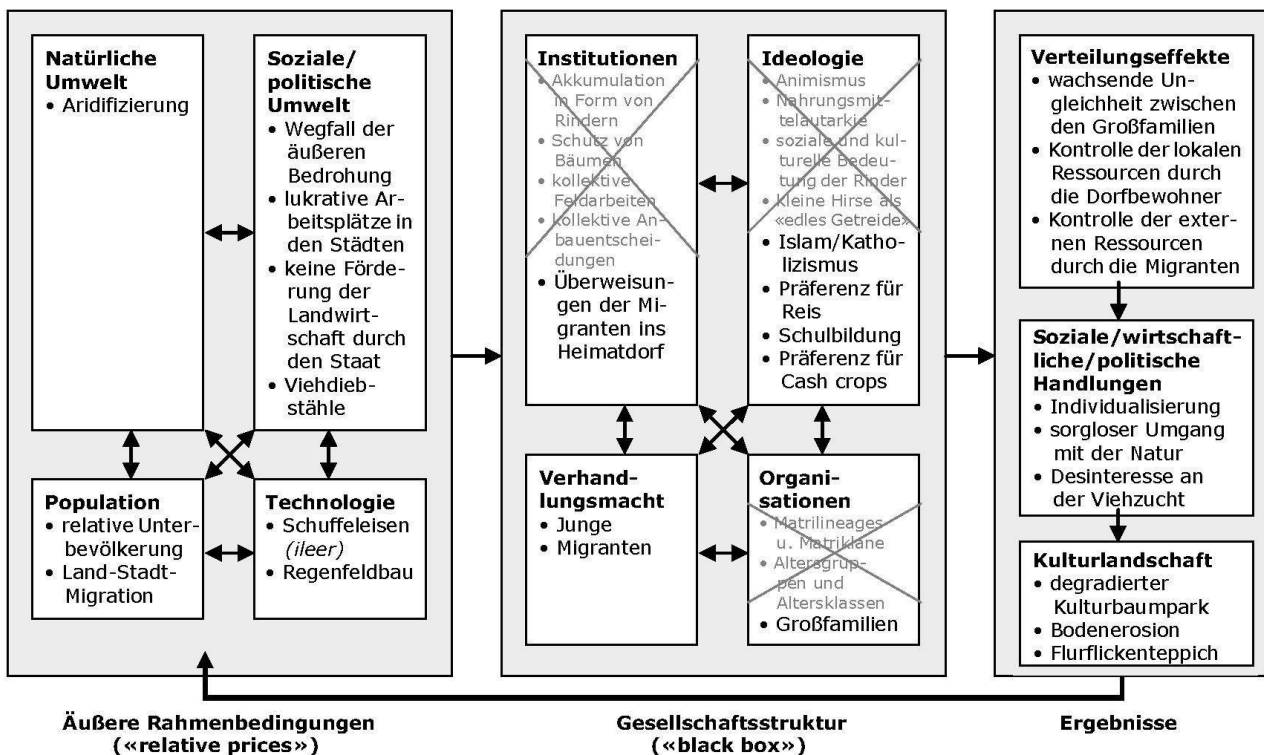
**Natürliche Umwelt**
• Aridifizierung

**Soziale/ politische Umwelt**
• Wegfall der äußeren Bedrohung
• lukrative Arbeitsplätze in den Städten
• keine Förderung der Landwirtschaft durch den Staat
• Viehdiebstähle

**Population**
• relative Unterbevölkerung
• Land-Stadt-Migration

**Technologie**
• Schuffeleisen (ileer)
• Regenfeldbau

**Institutionen**
• Akkumulation in Form von Rindern
• Schutz von Bäumen
• kollektive Feldarbeiten
• kollektive Anbauentscheidungen
• Überweisungen der Migranten ins Heimatdorf

**Ideologie**
• Animismus
• Nahrungsmittelautarkie
• soziale und kulturelle Bedeutung der Rinder
• Kleine Hirse als «edles Getreide»
• Islam/Katholizismus
• Präferenz für Reis
• Schulbildung
• Präferenz für Cash crops

**Verhandlungsmacht**
• Junge
• Migranten

**Organisationen**
• Matrilineages u. Matriklane
• Altersgruppen und Altersklassen
• Großfamilien

**Verteilungseffekte**
• wachsende Ungleichheit zwischen den Großfamilien
• Kontrolle der lokalen Ressourcen durch die Dorfbewohner
• Kontrolle der externen Ressourcen durch die Migranten

**Soziale/wirtschaftliche/politische Handlungen**
• Individualisierung
• sorgloser Umgang mit der Natur
• Desinteresse an der Viehzucht

**Kulturlandschaft**
• degradierter Kulturbaumpark
• Bodenerosion
• Flurflickenteppich

**Äußere Rahmenbedingungen («relative prices»)**

**Gesellschaftsstruktur («black box»)**

**Ergebnisse**